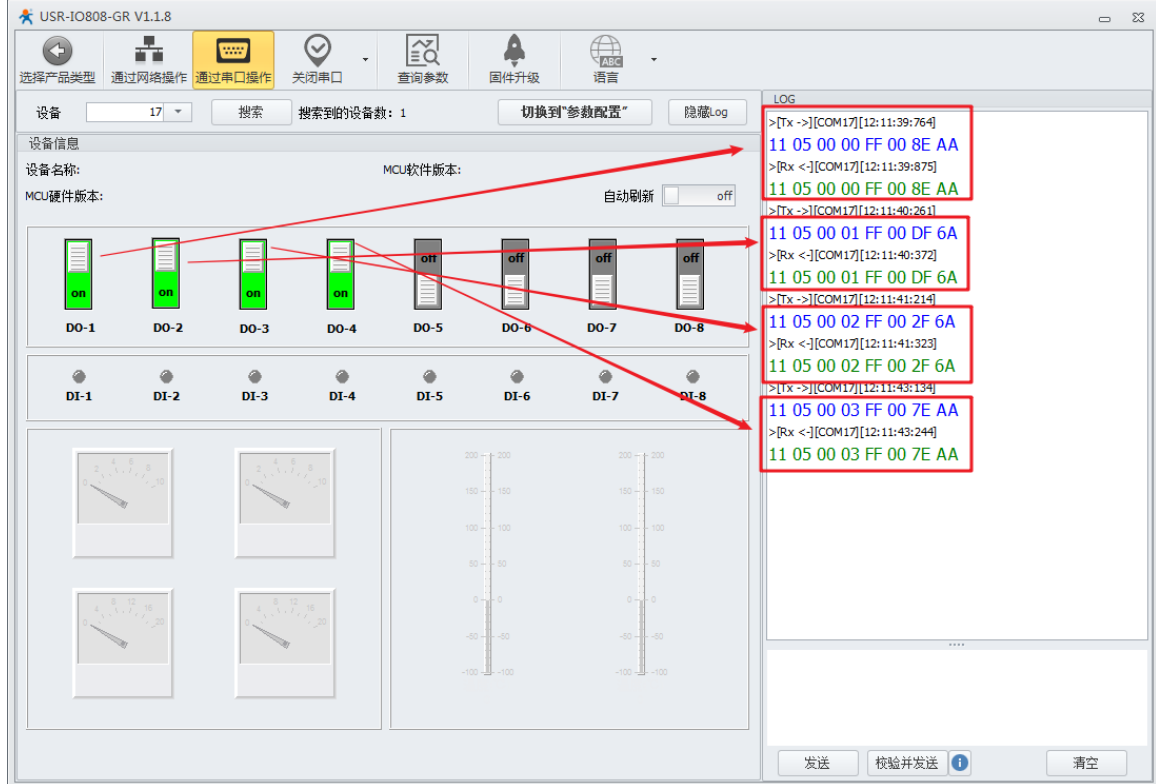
USR-IO808-GR V1.1.8

选择产品类型 通过网络操作 通过串口操作 关闭串口 查询参数 固件升级 语言

设备 17 搜索 搜索到的设备数：1 切换到"参数配置" 隐藏Log

设备信息
设备名称: MCU软件版本:
MCU硬件版本: 自动刷新 off

on on on on off off off off
DO-1 DO-2 DO-3 DO-4 DO-5 DO-6 DO-7 DO-8

DI-1 DI-2 DI-3 DI-4 DI-5 DI-6 DI-7 DI-8

LOG
>[Tx ->][COM17][12:11:39:764]
11 05 00 00 FF 00 8E AA
>[Rx <-][COM17][12:11:39:875]
11 05 00 00 FF 00 8E AA
>[Tx ->][COM17][12:11:40:261]
11 05 00 01 FF 00 DF 6A
>[Rx <-][COM17][12:11:40:372]
11 05 00 01 FF 00 DF 6A
>[Tx ->][COM17][12:11:41:214]
11 05 00 02 FF 00 2F 6A
>[Rx <-][COM17][12:11:41:323]
11 05 00 02 FF 00 2F 6A
>[Tx ->][COM17][12:11:43:134]
11 05 00 03 FF 00 7E AA
>[Rx <-][COM17][12:11:43:244]
11 05 00 03 FF 00 7E AA

发送 校验并发送 清空